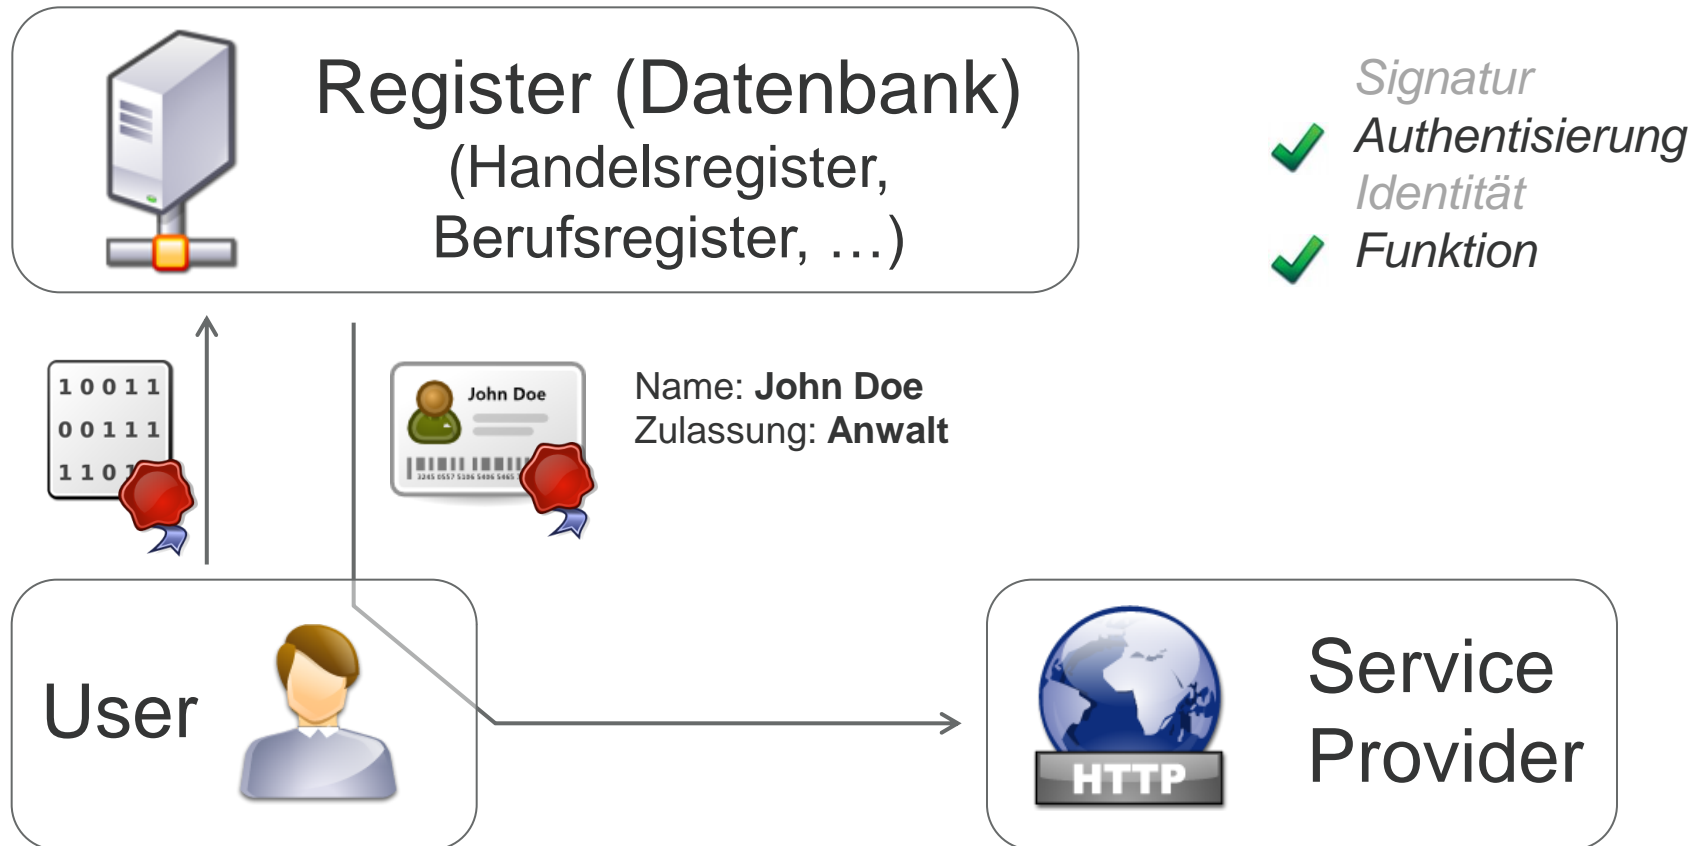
Register (Datenbank)
(Handelsregister, Berufsregister, …)

Signatur
Authentisierung
Identität
Funktion

10011
00111
110

John Doe

Name: **John Doe**
Zulassung: **Anwalt**

User

HTTP

Service Provider